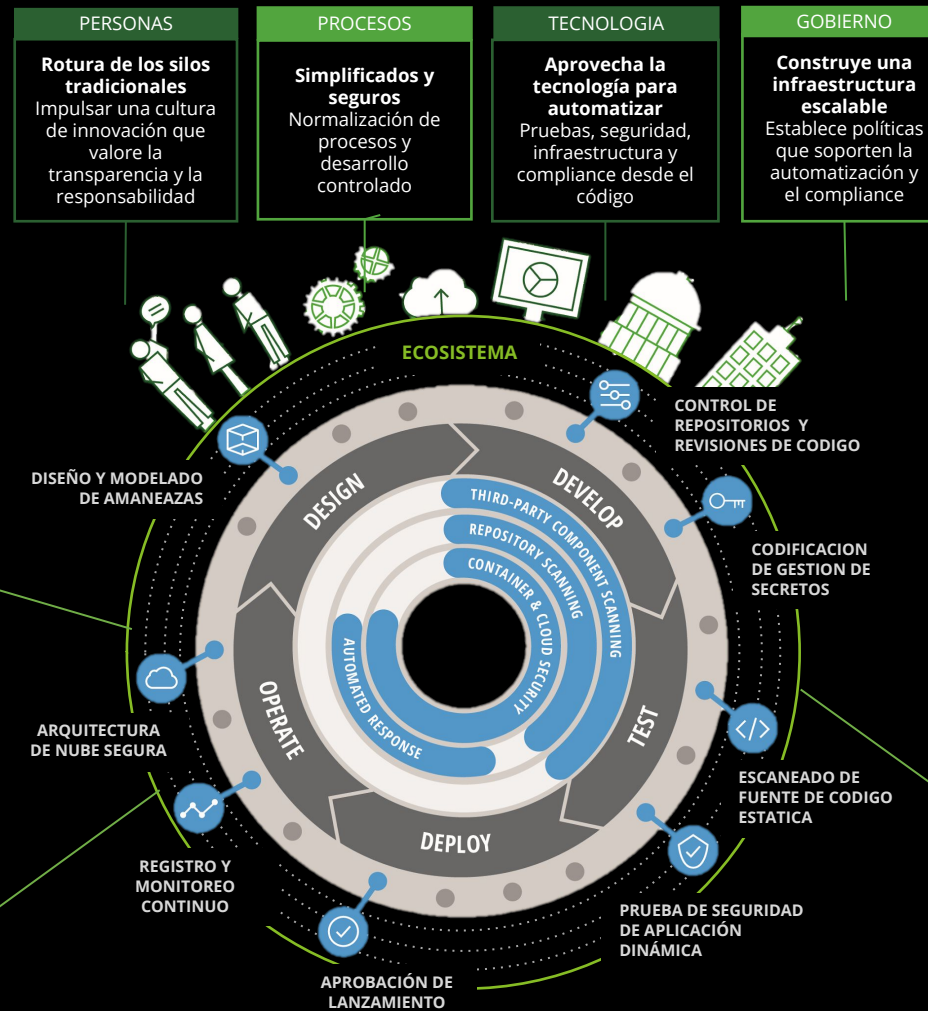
PERSONAS

**Rotura de los silos tradicionales**
Impulsar una cultura de innovación que valore la transparencia y la responsabilidad

PROCESOS

**Simplificados y seguros**
Normalización de procesos y desarrollo controlado

TECNOLOGIA

**Aprovecha la tecnología para automatizar**
Pruebas, seguridad, infraestructura y compliance desde el código

GOBIERNO

**Construye una infraestructura escalable**
Establece políticas que soporten la automatización y el compliance

ECOSISTEMA

DESIGN

DEVELOP

TEST

DEPLOY

OPERATE

THIRD-PARTY COMPONENT SCANNING

REPOSITORY SCANNING

CONTAINER & CLOUD SECURITY

AUTOMATED RESPONSE

CONTROL DE REPOSITORIOS Y REVISIONES DE CODIGO

CODIFICACION DE GESTION DE SECRETOS

ESCANEADO DE FUENTE DE CODIGO ESTATICA

PRUEBA DE SEGURIDAD DE APLICACIÓN DINÁMICA

APROBACIÓN DE LANZAMIENTO

REGISTRO Y MONITOREO CONTINUO

ARQUITECTURA DE NUBE SEGURA

DISEÑO Y MODELADO DE AMANEAZAS